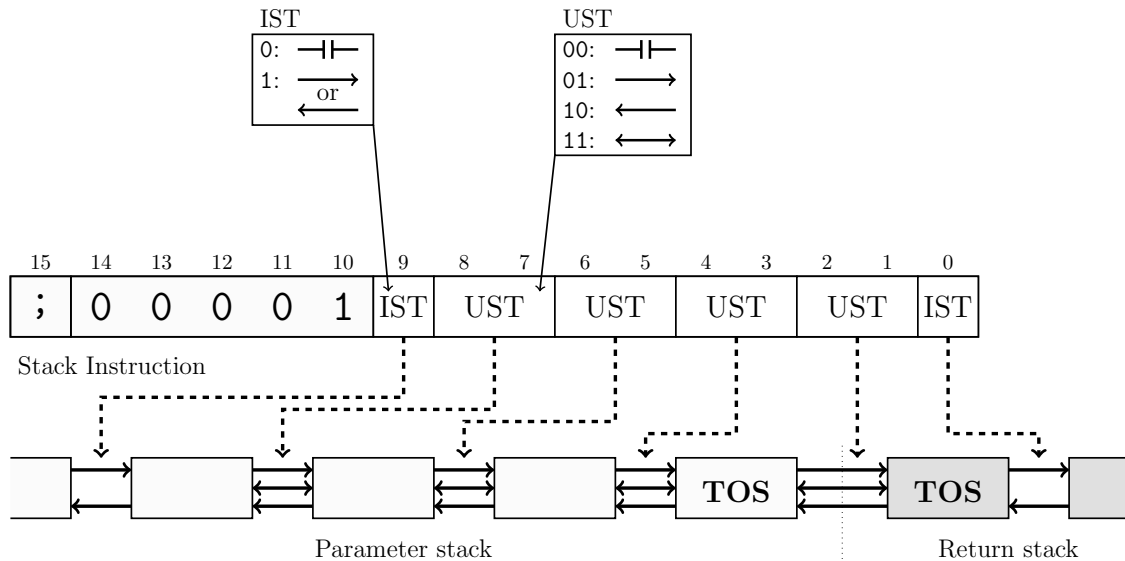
IST
0:
1:
or

UST
00:
01:
10:
11:

| 15 | 14 | 13 | 12 | 11 | 10 | 9 | 8 | 7 | 6 | 5 | 4 | 3 | 2 | 1 | 0 |
|---|---|---|---|---|---|---|---|---|---|---|---|---|---|---|---|
| ; | 0 | 0 | 0 | 0 | 1 | IST | UST | | UST | | UST | | UST | | IST |

Stack Instruction

TOS

TOS

Parameter stack

Return stack